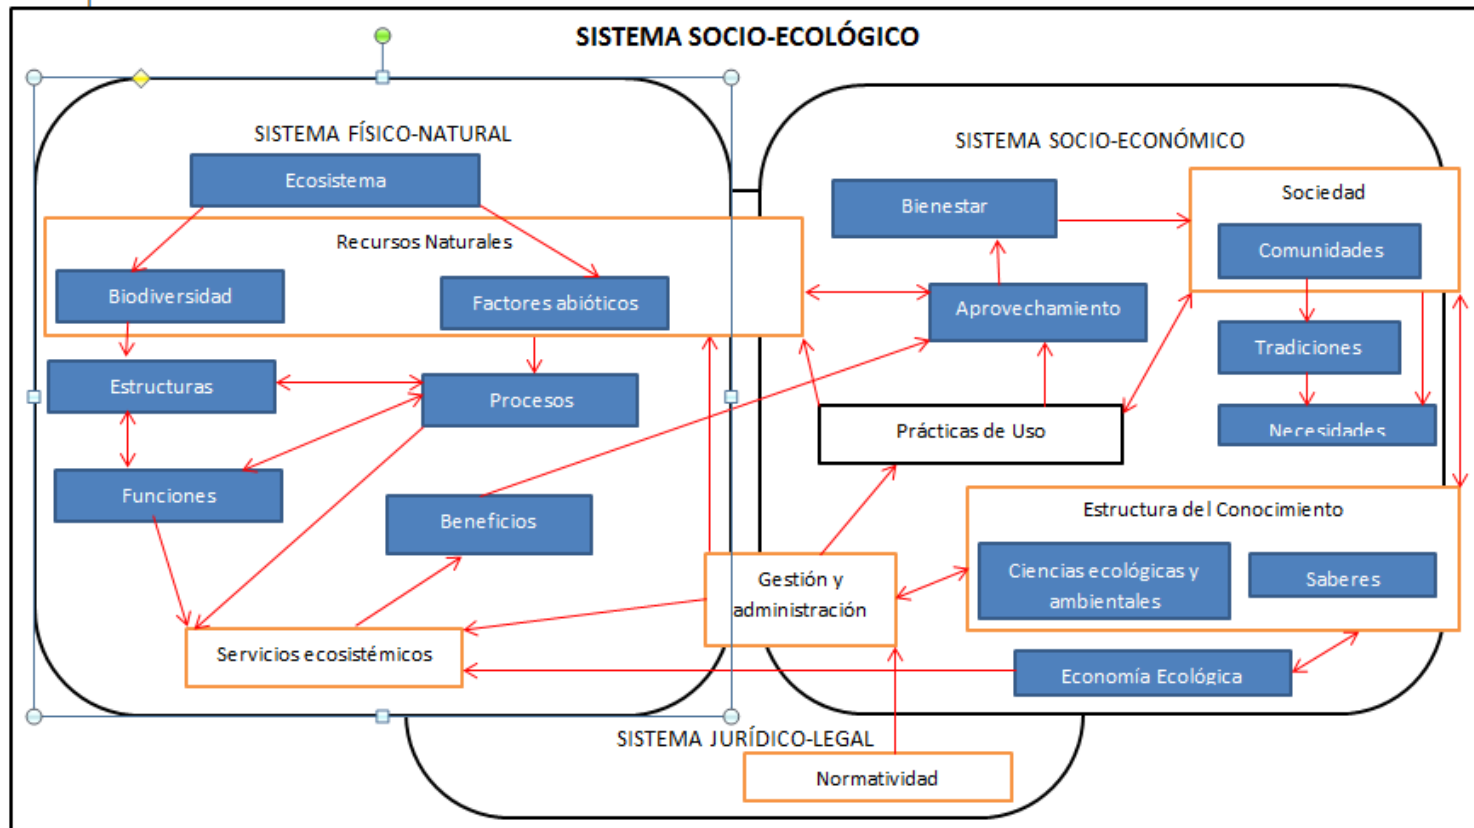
SISTEMA SOCIO-ECOLÓGICO

SISTEMA FÍSICO-NATURAL

Ecosistema

Recursos Naturales

Biodiversidad

Factores abióticos

Estructuras

Procesos

Funciones

Beneficios

Servicios ecosistémicos

SISTEMA SOCIO-ECONÓMICO

Bienestar

Sociedad

Comunidades

Aprovechamiento

Tradiciones

Prácticas de Uso

Necesidades

Estructura del Conocimiento

Ciencias ecológicas y ambientales

Saberes

Gestión y administración

Economía Ecológica

SISTEMA JURÍDICO-LEGAL

Normatividad